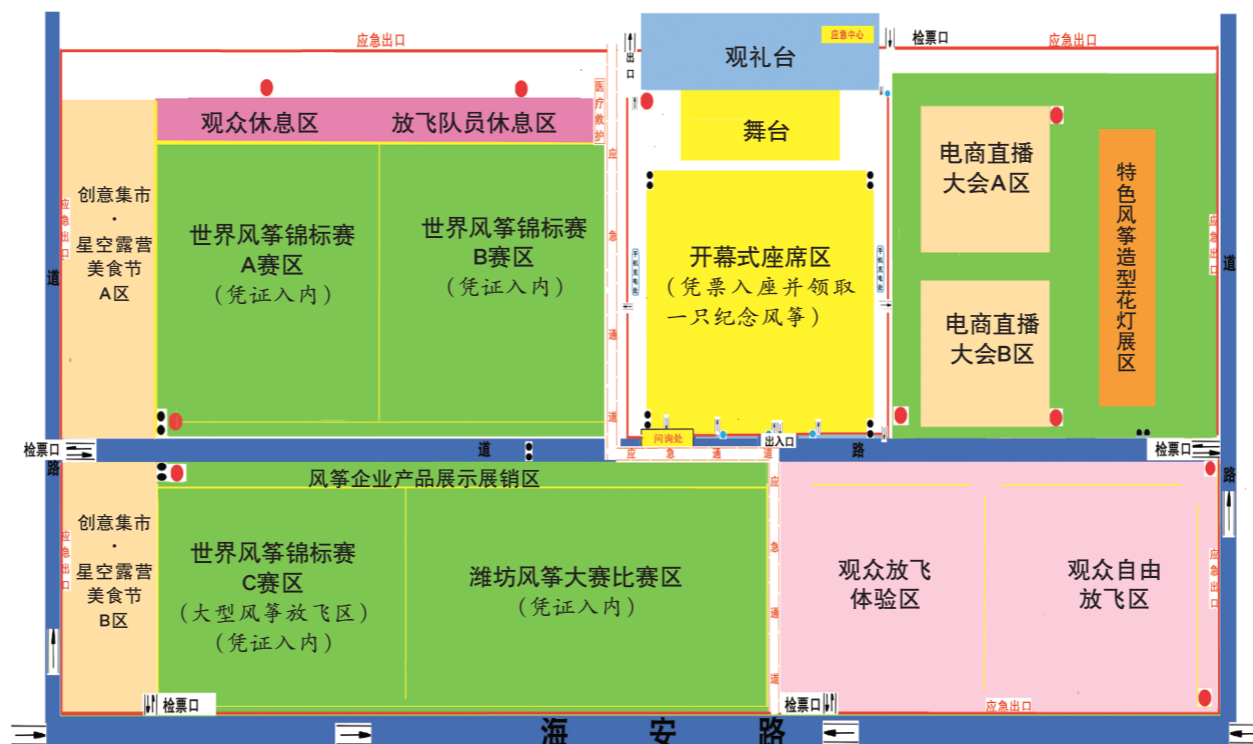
应急出口

出口

观礼台

应急中心

检票口

应急出口

医疗救护

观众休息区

放飞队员休息区

舞台

创意集市
·
星空露营
美食节
A区

应急出口

世界风筝锦标赛
A赛区
（凭证入内）

世界风筝锦标赛
B赛区
（凭证入内）

应急通道

开幕式座席区
（凭票入座并领取一只纪念风筝）

电商直播
大会A区

电商直播
大会B区

特色风筝造型花灯展区

应急出口

道

道

检票口

道

问询处

出入口

路

检票口

路

应急通道

风筝企业产品展示展销区

创意集市
·
星空露营
美食节
B区

应急出口

世界风筝锦标赛
C赛区
（大型风筝放飞区）
（凭证入内）

潍坊风筝大赛比赛区
（凭证入内）

应急通道

观众放飞
体验区

观众自由
放飞区

应急出口

检票口

检票口

应急出口

海 安 路